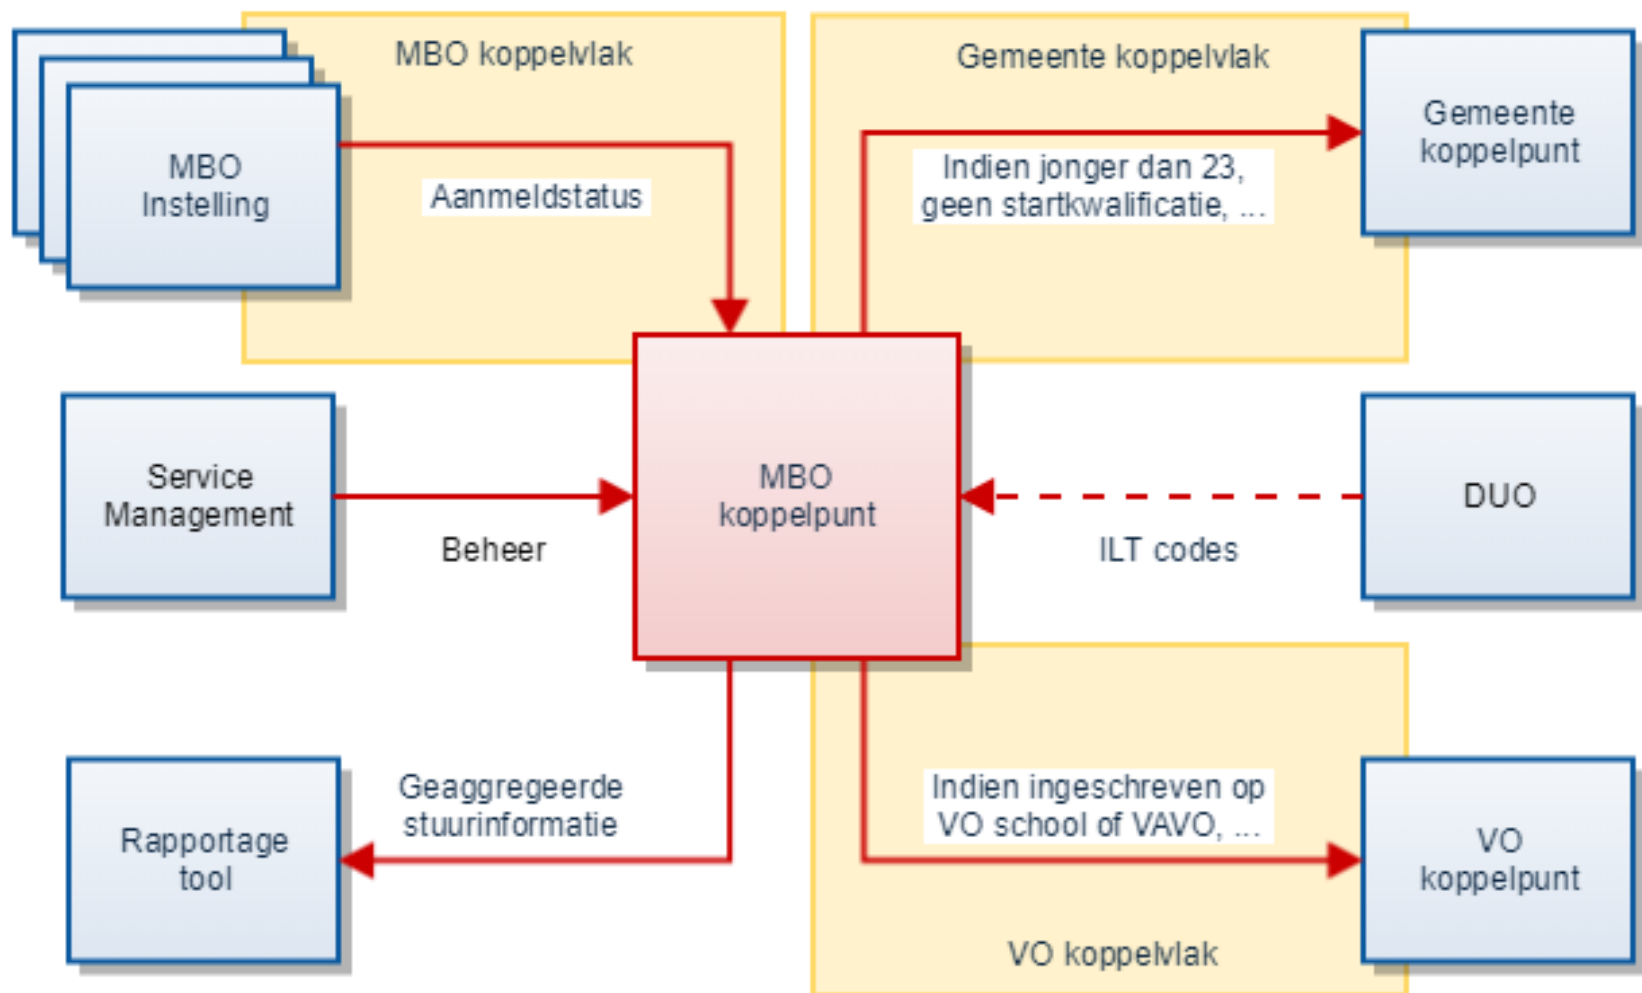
MBO koppelvlak

MBO Instelling

Aanmeldstatus

Gemeente koppelvlak

Gemeente koppelpunt

Indien jonger dan 23, geen startkwalificatie, ...

Service Management

Beheer

MBO koppelpunt

DUO

ILT codes

Rapportage tool

Geaggregeerde stuurinformatie

Indien ingeschreven op VO school of VAVO, ...

VO koppelpunt

VO koppelvlak